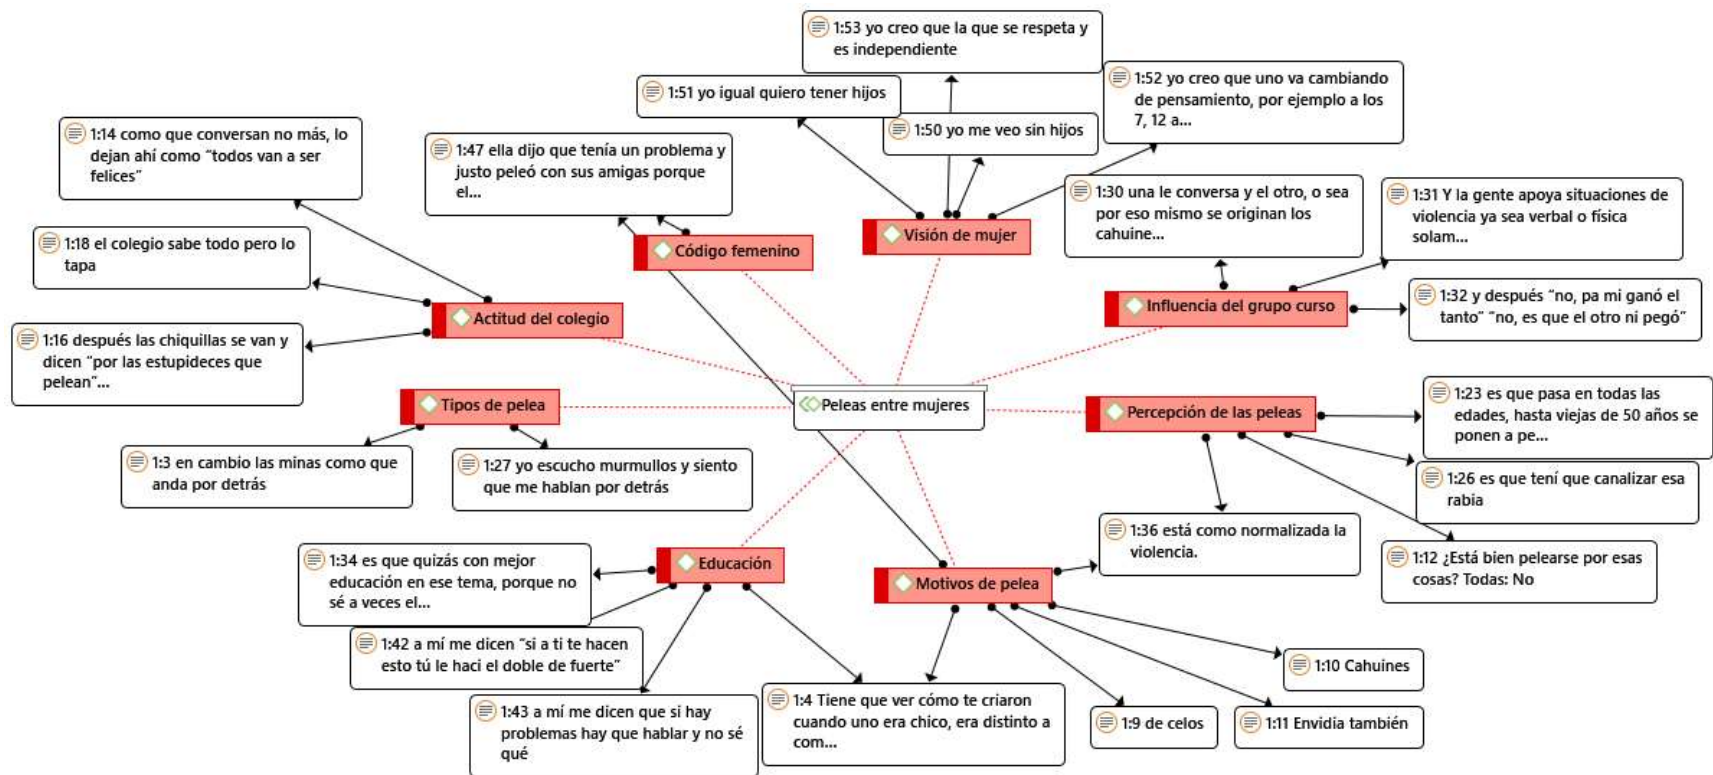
1:53 yo creo que la que se respeta y es independiente

1:51 yo igual quiero tener hijos

1:52 yo creo que uno va cambiando de pensamiento, por ejemplo a los 7, 12 a...

1:50 yo me veo sin hijos

1:14 como que conversan no más, lo dejan ahí como "todos van a ser felices"

1:47 ella dijo que tenía un problema y justo peleó con sus amigas porque el...

1:30 una le conversa y el otro, o sea por eso mismo se originan los cahuine...

1:31 Y la gente apoya situaciones de violencia ya sea verbal o física solam...

Código femenino

Visión de mujer

1:18 el colegio sabe todo pero lo tapa

Influencia del grupo curso

1:32 y después "no, pa mi ganó el tanto" "no, es que el otro ni pegó"

Actitud del colegio

1:16 después las chiquillas se van y dicen "por las estupideces que pelean"...

Tipos de pelea

Peleas entre mujeres

Percepción de las peleas

1:23 es que pasa en todas las edades, hasta viejas de 50 años se ponen a pe...

1:3 en cambio las minas como que anda por detrás

1:27 yo escucho murmullos y siento que me hablan por detrás

1:26 es que tení que canalizar esa rabia

1:36 está como normalizada la violencia.

1:12 ¿Está bien pelearse por esas cosas? Todas: No

1:34 es que quizás con mejor educación en ese tema, porque no sé a veces el...

Educación

Motivos de pelea

1:42 a mí me dicen "si a ti te hacen esto tú le haci el doble de fuerte"

1:10 Cahuines

1:43 a mí me dicen que si hay problemas hay que hablar y no sé qué

1:4 Tiene que ver cómo te criaron cuando uno era chico, era distinto a com...

1:9 de celos

1:11 Envidia también